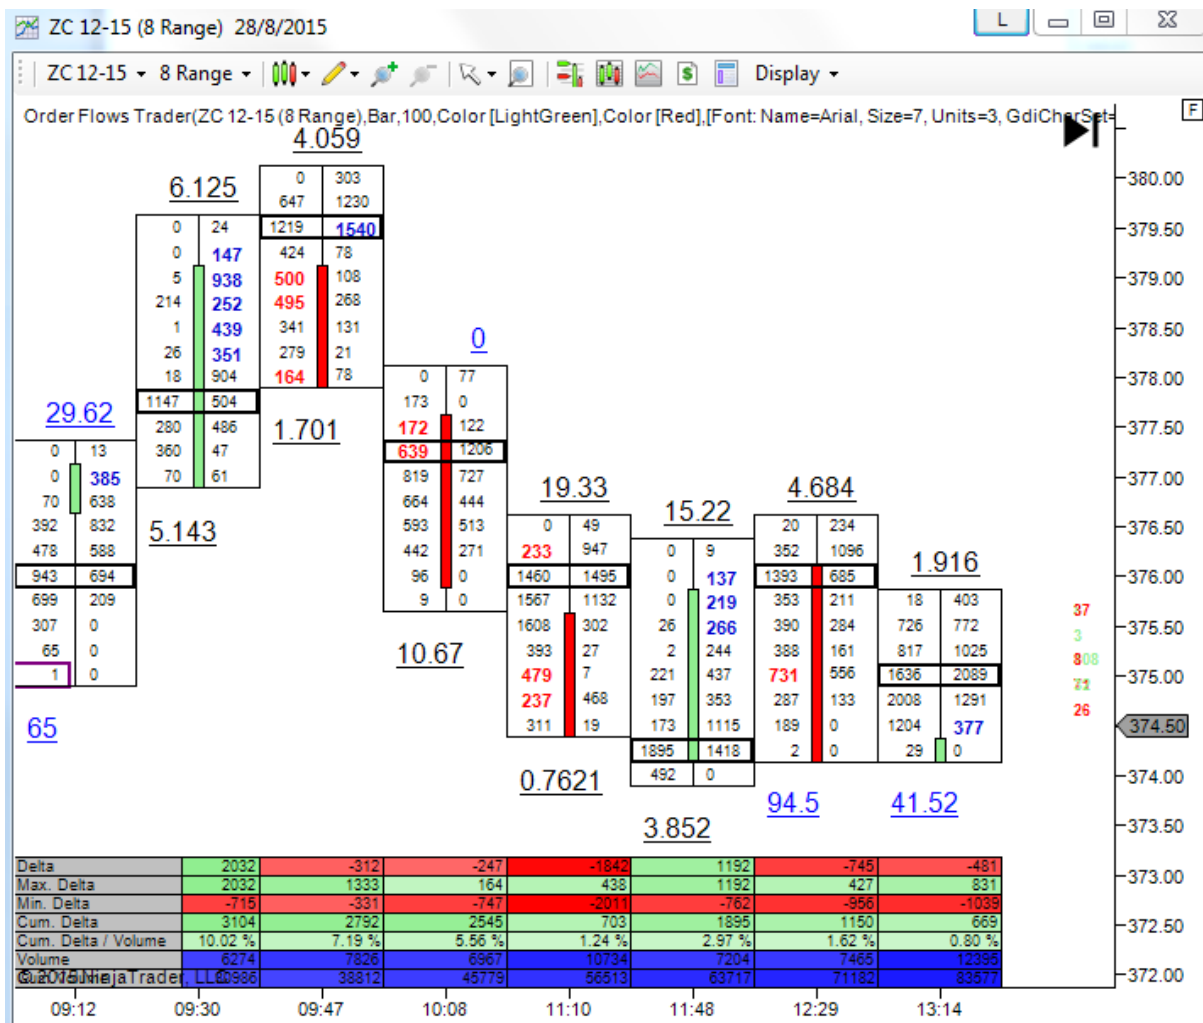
ZC 12-15 (8 Range) 28/8/2015

L

ZC 12-15 ▾ 8 Range ▾ Display ▾

Order Flows Trader(ZC 12-15 (8 Range),Bar,100,Color [LightGreen],Color [Red],[Font: Name=Arial, Size=7, Units=3, GdiCharSet=

F

4.059
6.125
29.62
0
19.33
15.22
4.684
1.916
1.701
5.143
10.67
0.7621
3.852
94.5
41.52
65

| 0 | 13 |
|---|---|
| 0 | 385 |
| 70 | 638 |
| 392 | 832 |
| 478 | 588 |
| 943 | 694 |
| 699 | 209 |
| 307 | 0 |
| 65 | 0 |
| 1 | 0 |

| 0 | 24 |
|---|---|
| 0 | 147 |
| 5 | 938 |
| 214 | 252 |
| 1 | 439 |
| 26 | 351 |
| 18 | 904 |
| 1147 | 504 |
| 280 | 486 |
| 360 | 47 |
| 70 | 61 |

| 0 | 303 |
|---|---|
| 647 | 1230 |
| 1219 | 1540 |
| 424 | 78 |
| 500 | 108 |
| 495 | 268 |
| 341 | 131 |
| 279 | 21 |
| 164 | 78 |

| 0 | 77 |
|---|---|
| 173 | 0 |
| 172 | 122 |
| 639 | 1206 |
| 819 | 727 |
| 664 | 444 |
| 593 | 513 |
| 442 | 271 |
| 96 | 0 |
| 9 | 0 |

| 0 | 49 |
|---|---|
| 233 | 947 |
| 1460 | 1495 |
| 1567 | 1132 |
| 1608 | 302 |
| 393 | 27 |
| 479 | 7 |
| 237 | 468 |
| 311 | 19 |

| 0 | 9 |
|---|---|
| 0 | 137 |
| 0 | 219 |
| 26 | 266 |
| 2 | 244 |
| 221 | 437 |
| 197 | 353 |
| 173 | 1115 |
| 1895 | 1418 |
| 492 | 0 |

| 20 | 234 |
|---|---|
| 352 | 1096 |
| 1393 | 685 |
| 353 | 211 |
| 390 | 284 |
| 388 | 161 |
| 731 | 556 |
| 287 | 133 |
| 189 | 0 |
| 2 | 0 |

| 18 | 403 |
|---|---|
| 726 | 772 |
| 817 | 1025 |
| 1636 | 2089 |
| 2008 | 1291 |
| 1204 | 377 |
| 29 | 0 |

37
3
808
71
26

380.00
379.50
379.00
378.50
378.00
377.50
377.00
376.50
376.00
375.50
375.00
374.50
374.00
373.50
373.00
372.50
372.00

| Delta | 2032 | -312 | -247 | -1842 | 1192 | -745 | -481 |
|---|---|---|---|---|---|---|---|
| Max. Delta | 2032 | 1333 | 164 | 438 | 1192 | 427 | 831 |
| Min. Delta | -715 | -331 | -747 | -2011 | -762 | -956 | -1039 |
| Cum. Delta | 3104 | 2792 | 2545 | 703 | 1895 | 1150 | 669 |
| Cum. Delta / Volume | 10.02 % | 7.19 % | 5.56 % | 1.24 % | 2.97 % | 1.62 % | 0.80 % |
| Volume | 6274 | 7826 | 6967 | 10734 | 7204 | 7465 | 12395 |
| Cum. Volume | 30986 | 38812 | 45779 | 56513 | 63717 | 71182 | 83577 |

© 2015 NinjaTrader, LLC

09:12 09:30 09:47 10:08 11:10 11:48 12:29 13:14